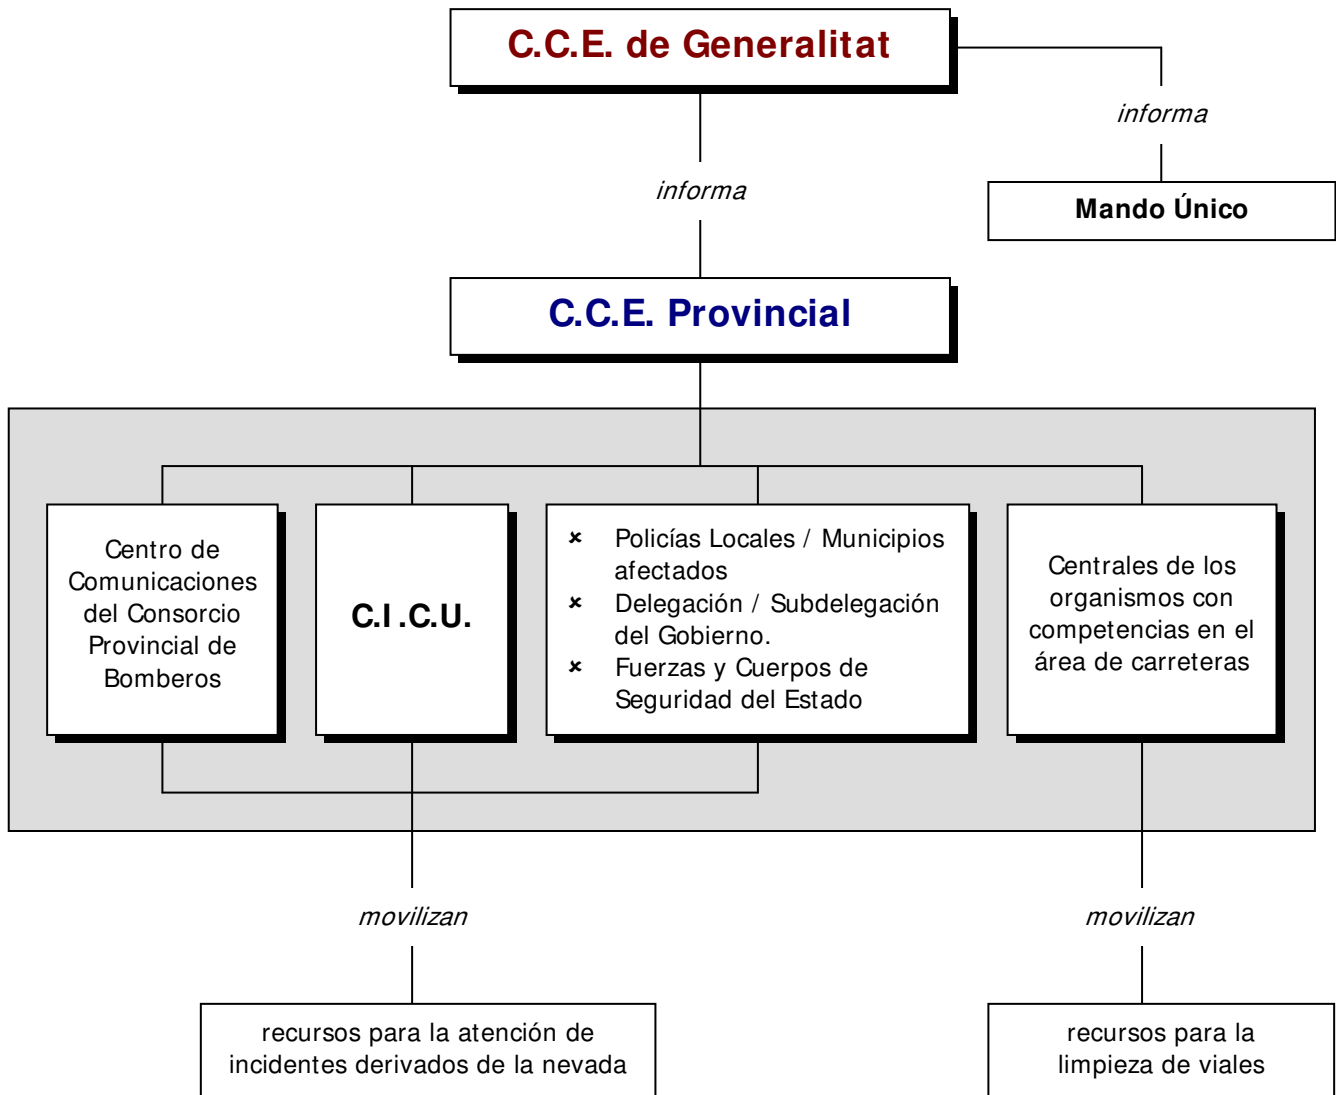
C.C.E. de Generalitat

informa

Mando Único

informa

C.C.E. Provincial

Centro de Comunicaciones del Consorcio Provincial de Bomberos

C.I.C.U.

- Policías Locales / Municipios afectados
- Delegación / Subdelegación del Gobierno.
- Fuerzas y Cuerpos de Seguridad del Estado

Centrales de los organismos con competencias en el área de carreteras

movilizan

movilizan

recursos para la atención de incidentes derivados de la nevada

recursos para la limpieza de viales